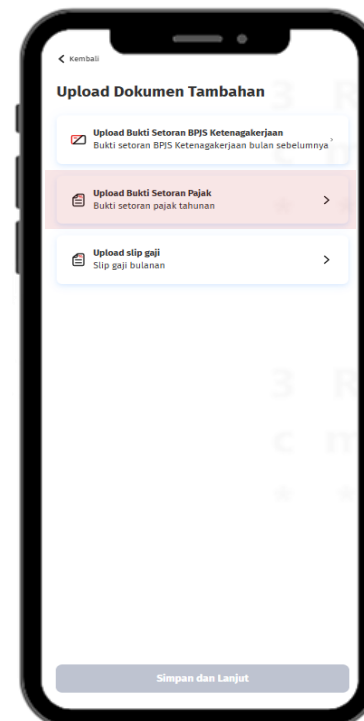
< Kembali

Upload Dokumen Tambahan

Upload Bukti Setoran BPJS Ketenagakerjaan
Bukti setoran BPJS Ketenagakerjaan bulan sebelumnya >

Upload Bukti Setoran Pajak
Bukti setoran pajak tahunan >

Upload slip gaji
Slip gaji bulanan >

Simpan dan Lanjut